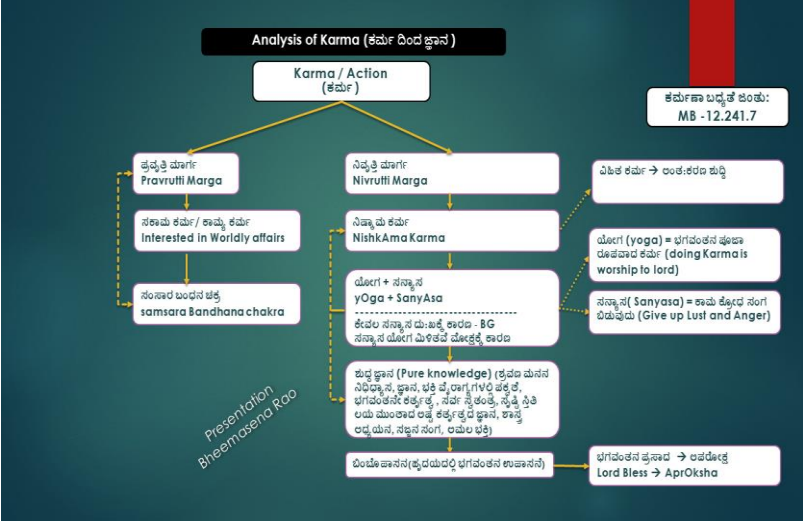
Analysis of Karma (ಕರ್ಮ ದಿಂದ ಜ್ಞಾನ)

Karma / Action
(ಕರ್ಮ)

ಕರ್ಮಣಾ ಬಧ್ಯತೆ ಜಂತು:
MB -12.241.7

ಪ್ರವೃತ್ತಿ ಮಾರ್ಗ
Pravrutti Marga

ಸಕಾಮ ಕರ್ಮ / ಕಾಮ್ಯ ಕರ್ಮ
Interested in Worldly affairs

ಸಂಸಾರ ಬಂಧನ ಚಕ್ರ
samsara Bandhana chakra

ನಿವೃತ್ತಿ ಮಾರ್ಗ
Nivrutti Marga

ನಿಷ್ಕಾಮ ಕರ್ಮ
NishkAma Karma

ಯೋಗ + ಸನ್ಯಾಸ
yOga + SanyAsa
ಕೇವಲ ಸನ್ಯಾಸ ದು:ಖಕ್ಕೆ ಕಾರಣ - BG
ಸನ್ಯಾಸ ಯೋಗ ಮಿಳಿತವೆ ಮೋಕ್ಷಕ್ಕೆ ಕಾರಣ

ಶುದ್ಧ ಜ್ಞಾನ (Pure knowledge) (ಶ್ರವಣ ಮನನ ನಿಧಿಧ್ಯಾಸ, ಜ್ಞಾನ, ಭಕ್ತಿ ವೈರಾಗ್ಯಗಳಲ್ಲಿ ಪಕ್ವತೆ, ಭಗವಂತನೇ ಕರ್ತೃತ್ವ, ಸರ್ವ ಸ್ವತಂತ್ರ, ಸೃಷ್ಟಿ ಸ್ತಿತಿ ಲಯ ಮುಂತಾದ ಅಷ್ಟ ಕರ್ತೃತ್ವದ ಜ್ಞಾನ, ಶಾಸ್ತ್ರ ಅಧ್ಯಯನ, ಸಜ್ಜನ ಸಂಗ, ಅಮಲ ಭಕ್ತಿ)

ಬಿಂಬೋಪಾಸನೆ(ಹೃದಯದಲ್ಲಿ ಭಗವಂತನ ಉಪಾಸನೆ)

ವಿಹಿತ ಕರ್ಮ → ಅಂತ:ಕರಣ ಶುದ್ಧಿ

ಯೋಗ (yoga) = ಭಗವಂತನ ಪೂಜಾ ರೂಪವಾದ ಕರ್ಮ (doing Karma is worship to lord)

ಸನ್ಯಾಸ (Sanyasa) = ಕಾಮ ಕ್ರೋಧ ಸಂಗ ಬಿಡುವುದು (Give up Lust and Anger)

ಭಗವಂತನ ಪ್ರಸಾದ → ಅಪರೋಕ್ಷ
Lord Bless → AprOksha

Presentation
Bheemasena Rao